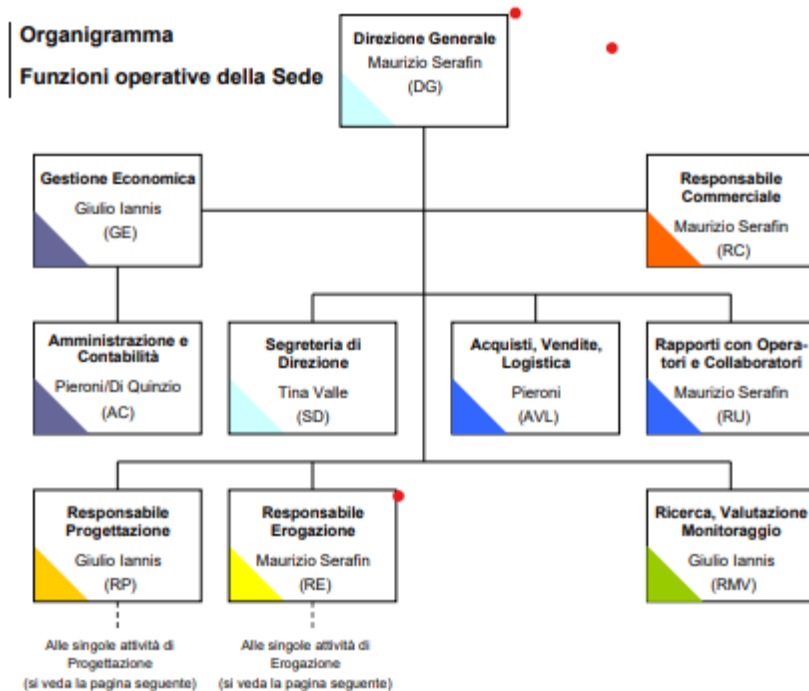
Organigramma

Funzioni operative della Sede

Direzione Generale
Maurizio Serafin
(DG)

Gestione Economica
Giulio Iannis
(GE)

Responsabile Commerciale
Maurizio Serafin
(RC)

Amministrazione e Contabilità
Pieroni/Di Quinzio
(AC)

Segreteria di Direzione
Tina Valle
(SD)

Acquisti, Vendite, Logistica
Pieroni
(AVL)

Rapporti con Operatori e Collaboratori
Maurizio Serafin
(RU)

Responsabile Progettazione
Giulio Iannis
(RP)

Responsabile Erogazione
Maurizio Serafin
(RE)

Ricerca, Valutazione Monitoraggio
Giulio Iannis
(RMV)

Alle singole attività di Progettazione
(si veda la pagina seguente)

Alle singole attività di Erogazione
(si veda la pagina seguente)